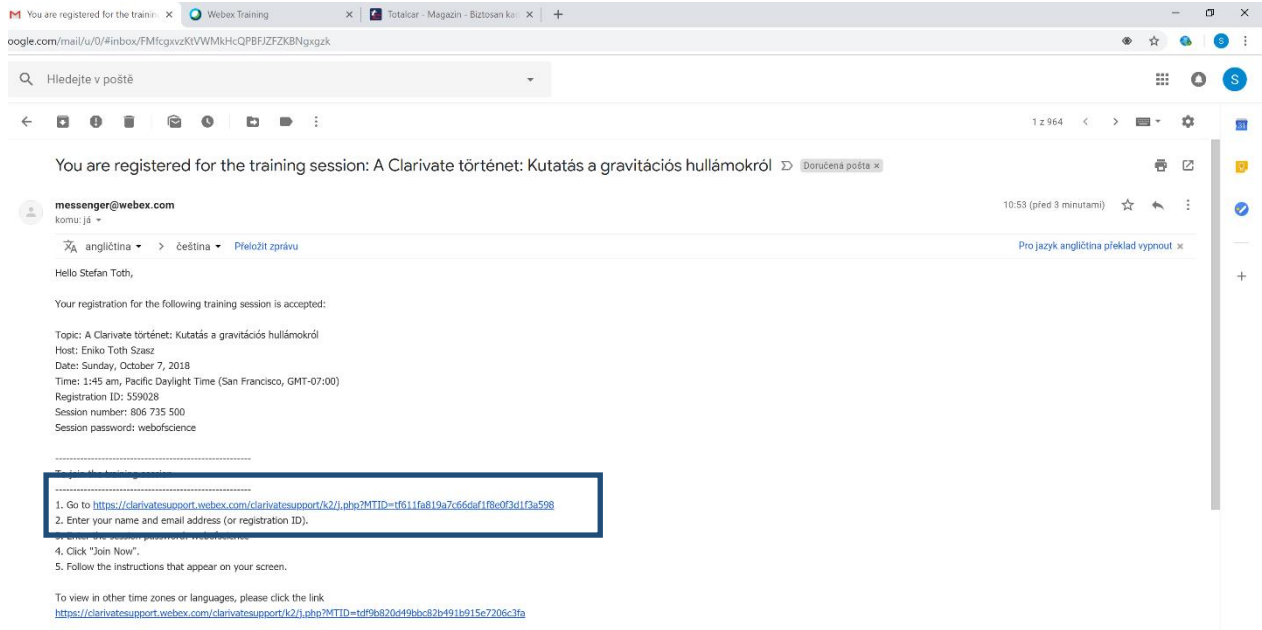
You are registered for the trainin ×
Webex Training ×
Totalcar - Magazin - Biztosan kar ×
+

oogle.com/mail/u/0/#inbox/FMfcgxvzKtVWMkHcQPBFJZFZKBNgxgzk

Hledejte v poště

1 z 964

You are registered for the training session: A Clarivate történet: Kutatás a gravitációs hullámokról
Doručená pošta ×

messenger@webex.com
komu: já

10:53 (před 3 minutami)

angličtina > čeština Přeložit zprávu
Pro jazyk angličtina překlad vypnout ×

Hello Stefan Toth,

Your registration for the following training session is accepted:

Topic: A Clarivate történet: Kutatás a gravitációs hullámokról
Host: Eniko Toth Szasz
Date: Sunday, October 7, 2018
Time: 1:45 am, Pacific Daylight Time (San Francisco, GMT-07:00)
Registration ID: 559028
Session number: 806 735 500
Session password: webofscience

-------------------------------------------------------
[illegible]
-------------------------------------------------------
1. Go to https://clarivatesupport.webex.com/clarivatesupport/k2/j.php?MTID=tf611fa819a7c66daf1f8e0f3d1f3a598
2. Enter your name and email address (or registration ID).
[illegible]
4. Click "Join Now".
5. Follow the instructions that appear on your screen.

To view in other time zones or languages, please click the link
https://clarivatesupport.webex.com/clarivatesupport/k2/j.php?MTID=tdf9b820d49bbc82b491b915e7206c3fa